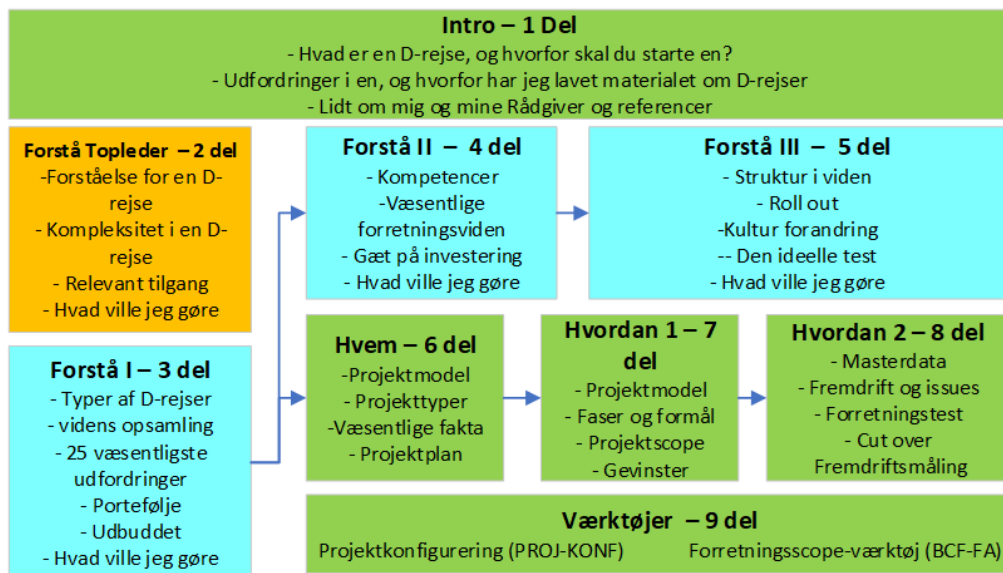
Intro – 1 Del
- Hvad er en D-rejse, og hvorfor skal du starte en?
- Udfordringer i en, og hvorfor har jeg lavet materialet om D-rejser
- Lidt om mig og mine Rådgiver og referencer

Forstå Topleder – 2 del
-Forståelse for en D-rejse
- Kompleksitet i en D-rejse
- Relevant tilgang
- Hvad ville jeg gøre

Forstå II – 4 del
- Kompetencer
-Væsentlige forretningsviden
- Gæt på investering
- Hvad ville jeg gøre

Forstå III – 5 del
- Struktur i viden
- Roll out
-Kultur forandring
-- Den ideelle test
- Hvad ville jeg gøre

Forstå I – 3 del
- Typer af D-rejser
- videns opsamling
- 25 væsentligste udfordringer
- Portefølje
- Udbuddet
- Hvad ville jeg gøre

Hvem – 6 del
-Projektmodel
- Projekttyper
-Væsentlige fakta
- Projektplan

Hvordan 1 – 7 del
- Projektmodel
- Faser og formål
- Projektscope
- Gevinster

Hvordan 2 – 8 del
- Masterdata
- Fremdrift og issues
- Forretningstest
- Cut over
Fremdriftsmåling

Værktøjer – 9 del
Projektkonfigurering (PROJ-KONF)
Forretningsscope-værktøj (BCF-FA)